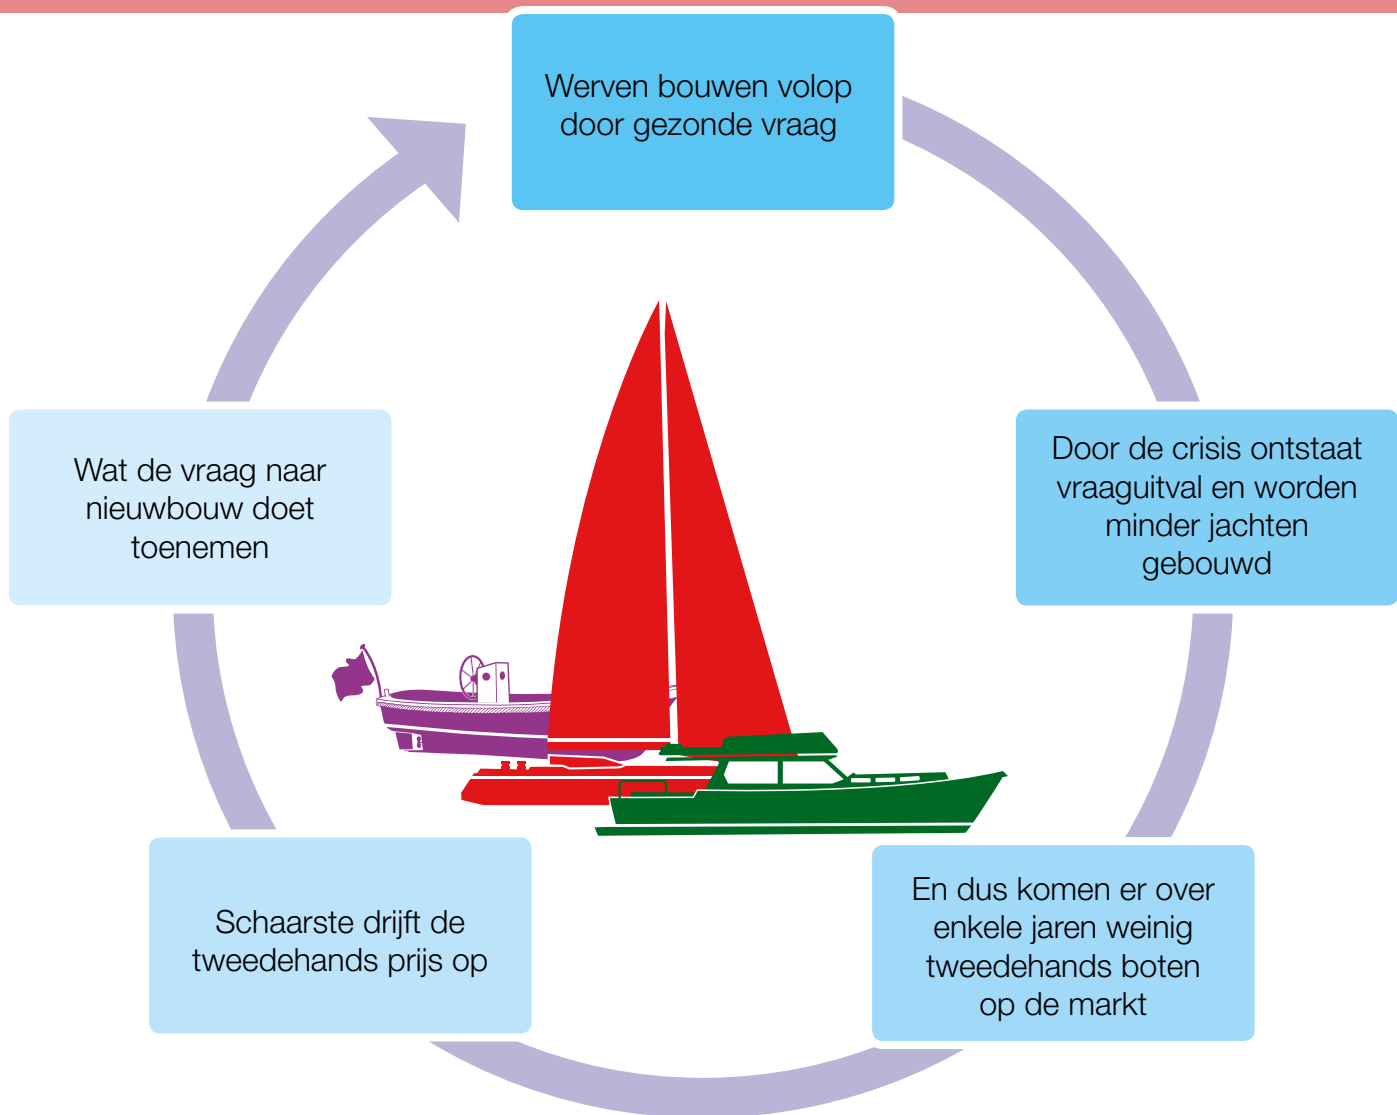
Werven bouwen volop door gezonde vraag

Door de crisis ontstaat vraaguitval en worden minder jachten gebouwd

En dus komen er over enkele jaren weinig tweedehands boten op de markt

Schaarste drijft de tweedehands prijs op

Wat de vraag naar nieuwbouw doet toenemen